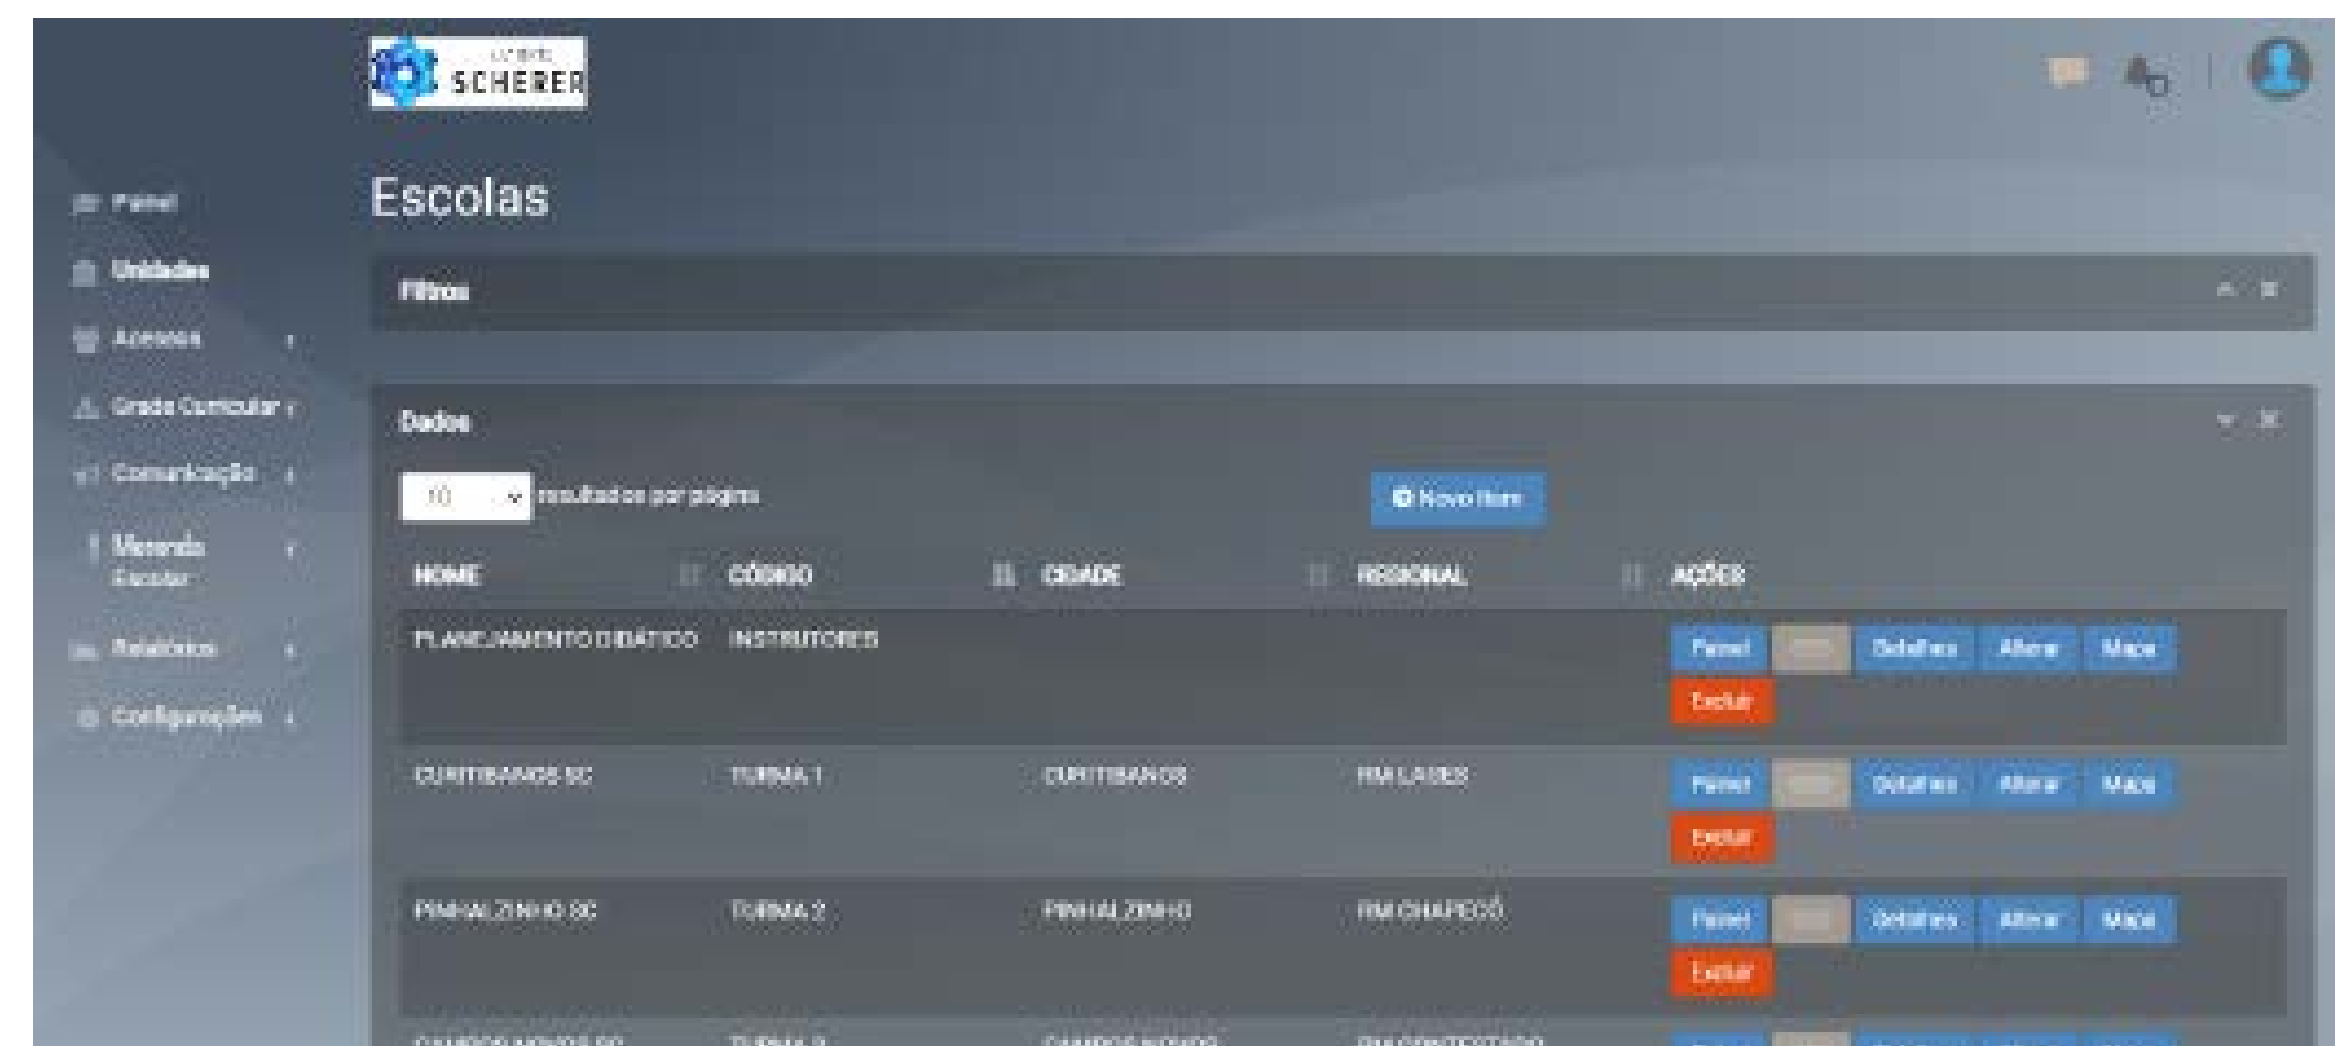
SCHERER

Painel
Unidades
Acessos
Grade Curricular
Comunicação
Merenda Escolar
Relatórios
Configurações

Escolas

Filtros

Dados

10 resultados por página

Novo Item

| NOME | CÓDIGO | CIDADE | REGIONAL | AÇÕES |
|---|---|---|---|---|
| PLANEJAMENTO DIDÁTICO | INSTRUTORES | | | Painel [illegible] Detalhes Alterar Mapa Excluir |
| CURITIBANOS SC | TURMA 1 | CURITIBANOS | RM LAGES | Painel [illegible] Detalhes Alterar Mapa Excluir |
| PINHALZINHO SC | TURMA 2 | PINHALZINHO | RM CHAPECÓ | Painel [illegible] Detalhes Alterar Mapa Excluir |
| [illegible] | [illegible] | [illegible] | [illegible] | |